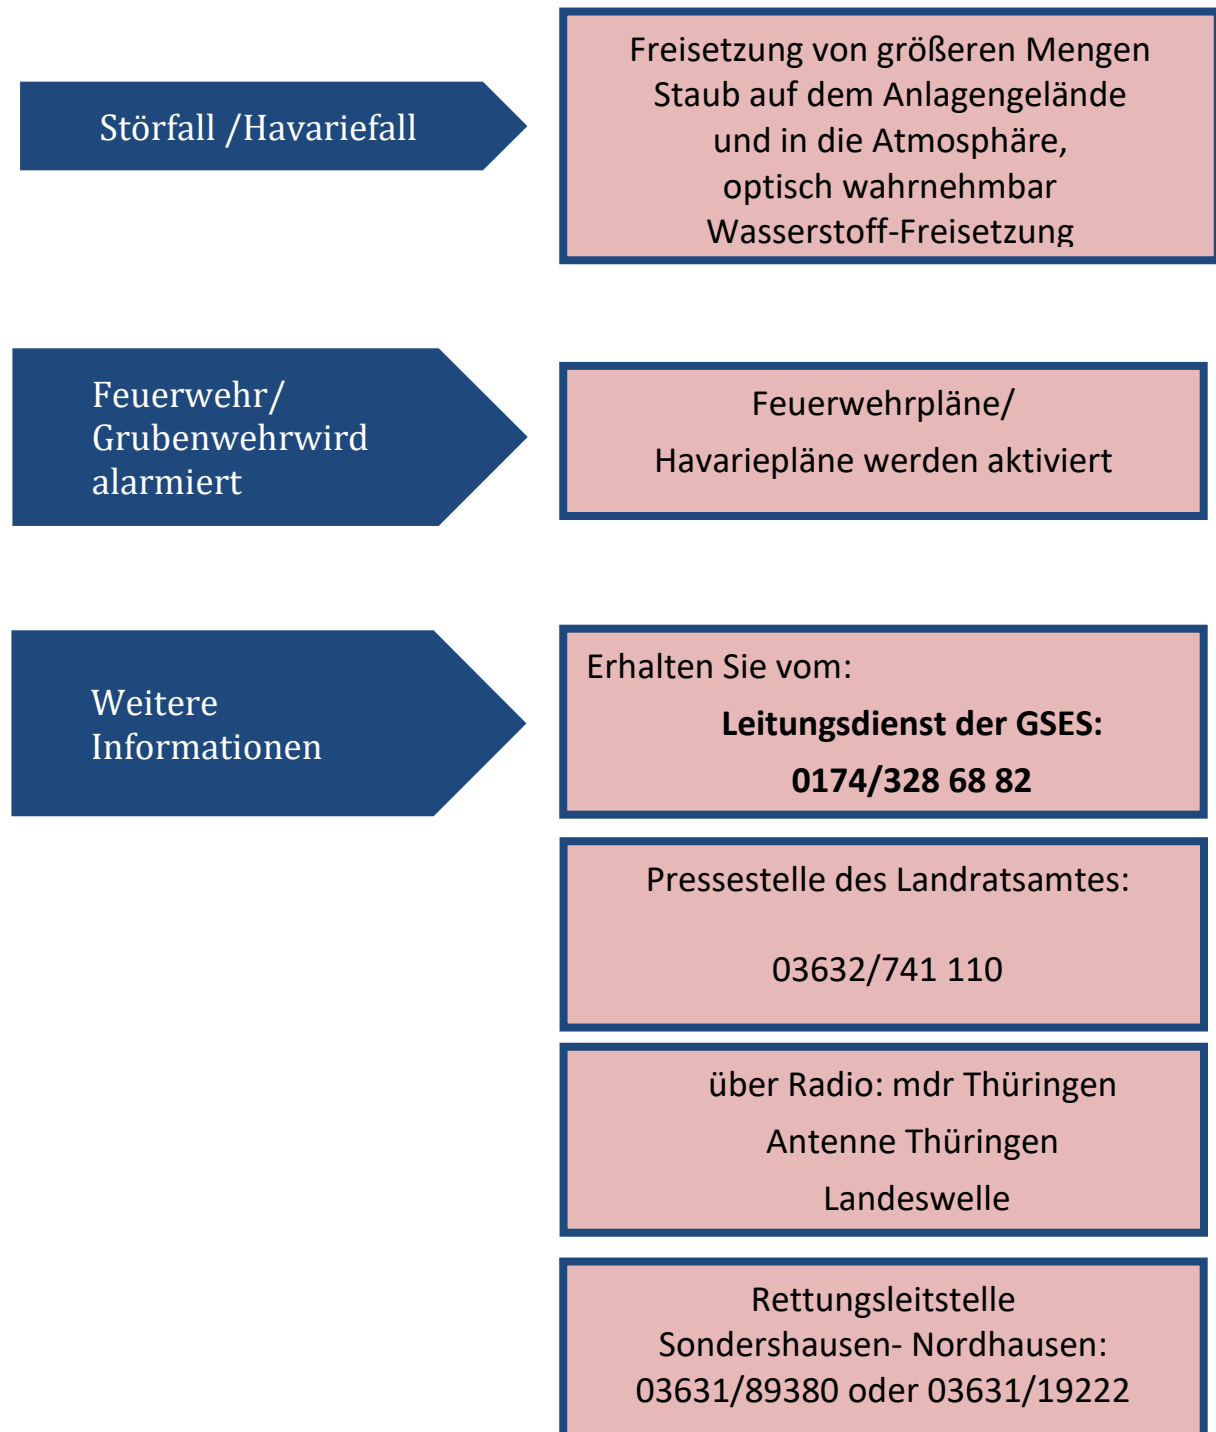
Störfall /Havariefall

Freisetzung von größeren Mengen Staub auf dem Anlagengelände und in die Atmosphäre, optisch wahrnehmbar
Wasserstoff-Freisetzung

Feuerwehr/ Grubenwehrwird alarmiert

Feuerwehrpläne/
Havariepläne werden aktiviert

Weitere Informationen

Erhalten Sie vom:
**Leitungsdienst der GSES:**
**0174/328 68 82**

Pressestelle des Landratsamtes:

03632/741 110

über Radio: mdr Thüringen
Antenne Thüringen
Landeswelle

Rettungsleitstelle Sondershausen- Nordhausen: 03631/89380 oder 03631/19222